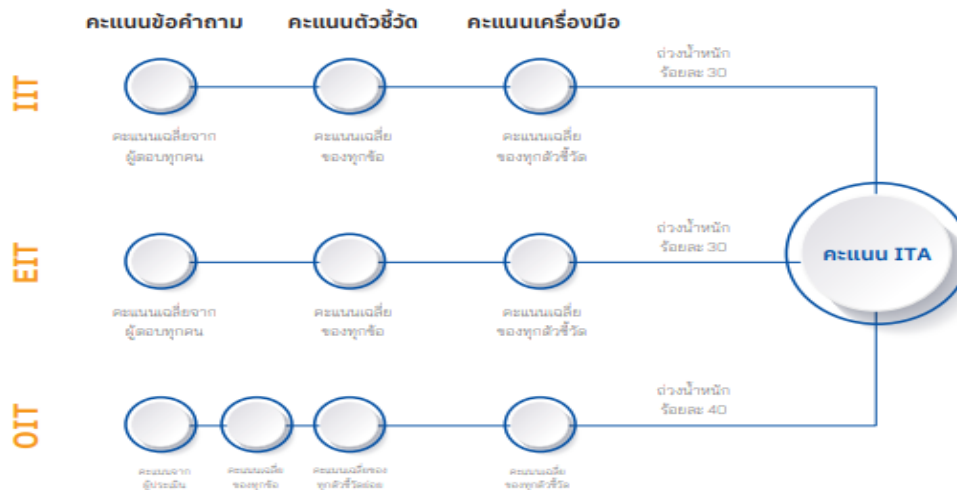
คะแนนข้อคำถาม คะแนนตัวชี้วัด คะแนนเครื่องมือ

IIT

คะแนนเฉลี่ยจากผู้ตอบทุกคน

คะแนนเฉลี่ยของทุกข้อ

คะแนนเฉลี่ยของทุกตัวชี้วัด

ถ่วงน้ำหนัก ร้อยละ 30

EIT

คะแนนเฉลี่ยจากผู้ตอบทุกคน

คะแนนเฉลี่ยของทุกข้อ

คะแนนเฉลี่ยของทุกตัวชี้วัด

ถ่วงน้ำหนัก ร้อยละ 30

คะแนน ITA

OIT

คะแนนจากผู้ประเมิน

คะแนนเฉลี่ยของทุกข้อ

คะแนนเฉลี่ยของทุกตัวชี้วัดย่อย

คะแนนเฉลี่ยของทุกตัวชี้วัด

ถ่วงน้ำหนัก ร้อยละ 40